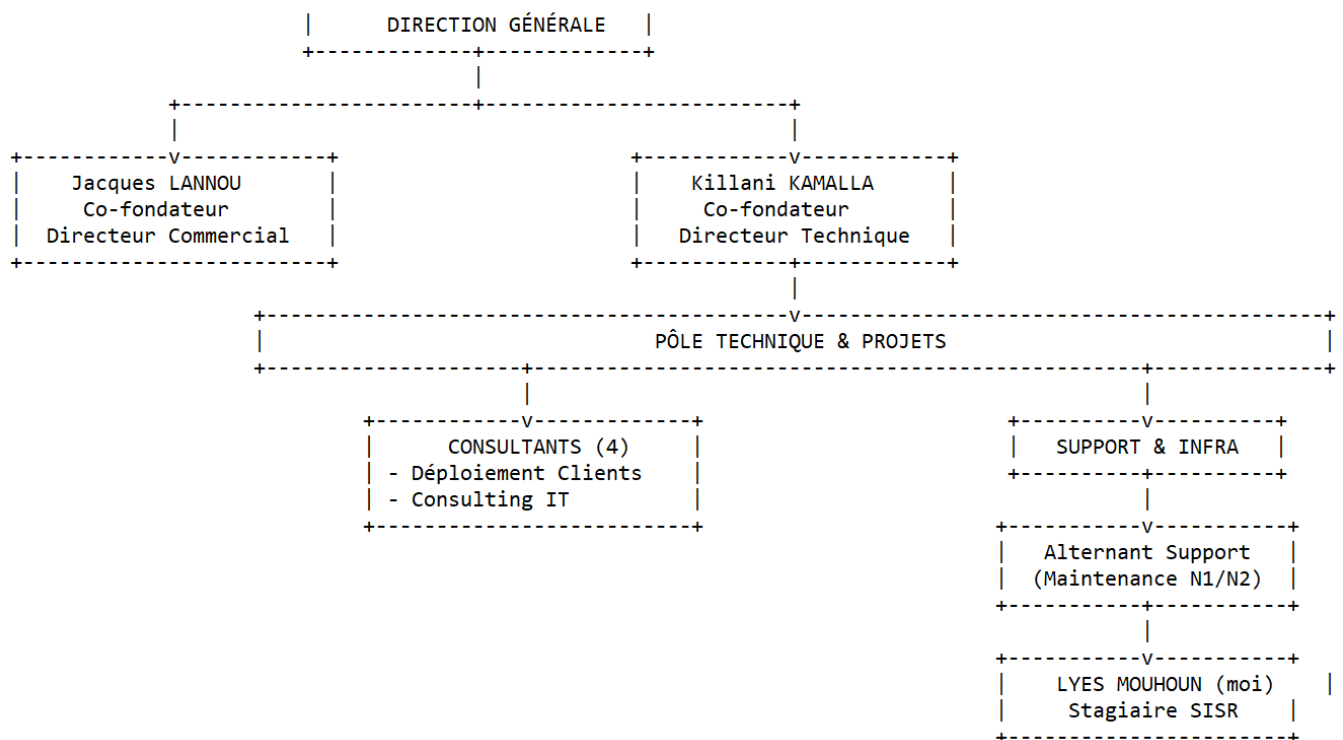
DIRECTION GÉNÉRALE

Jacques LANNOU
Co-fondateur
Directeur Commercial

Killani KAMALLA
Co-fondateur
Directeur Technique

PÔLE TECHNIQUE & PROJETS

CONSULTANTS (4)
- Déploiement Clients
- Consulting IT

SUPPORT & INFRA

Alternant Support
(Maintenance N1/N2)

LYES MOUHOUN (moi)
Stagiaire SISR